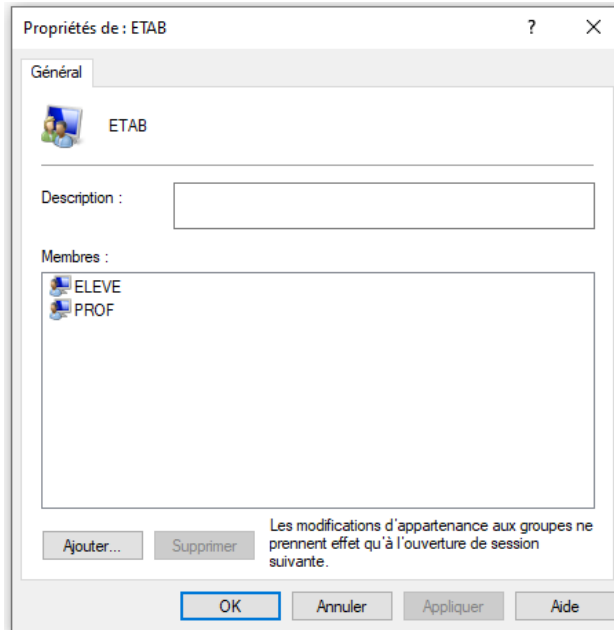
Propriétés de : ETAB ? X

Général

ETAB

Description :

Membres :

ELEVE
PROF

Ajouter... Supprimer

Les modifications d'appartenance aux groupes ne prennent effet qu'à l'ouverture de session suivante.

OK Annuler Appliquer Aide